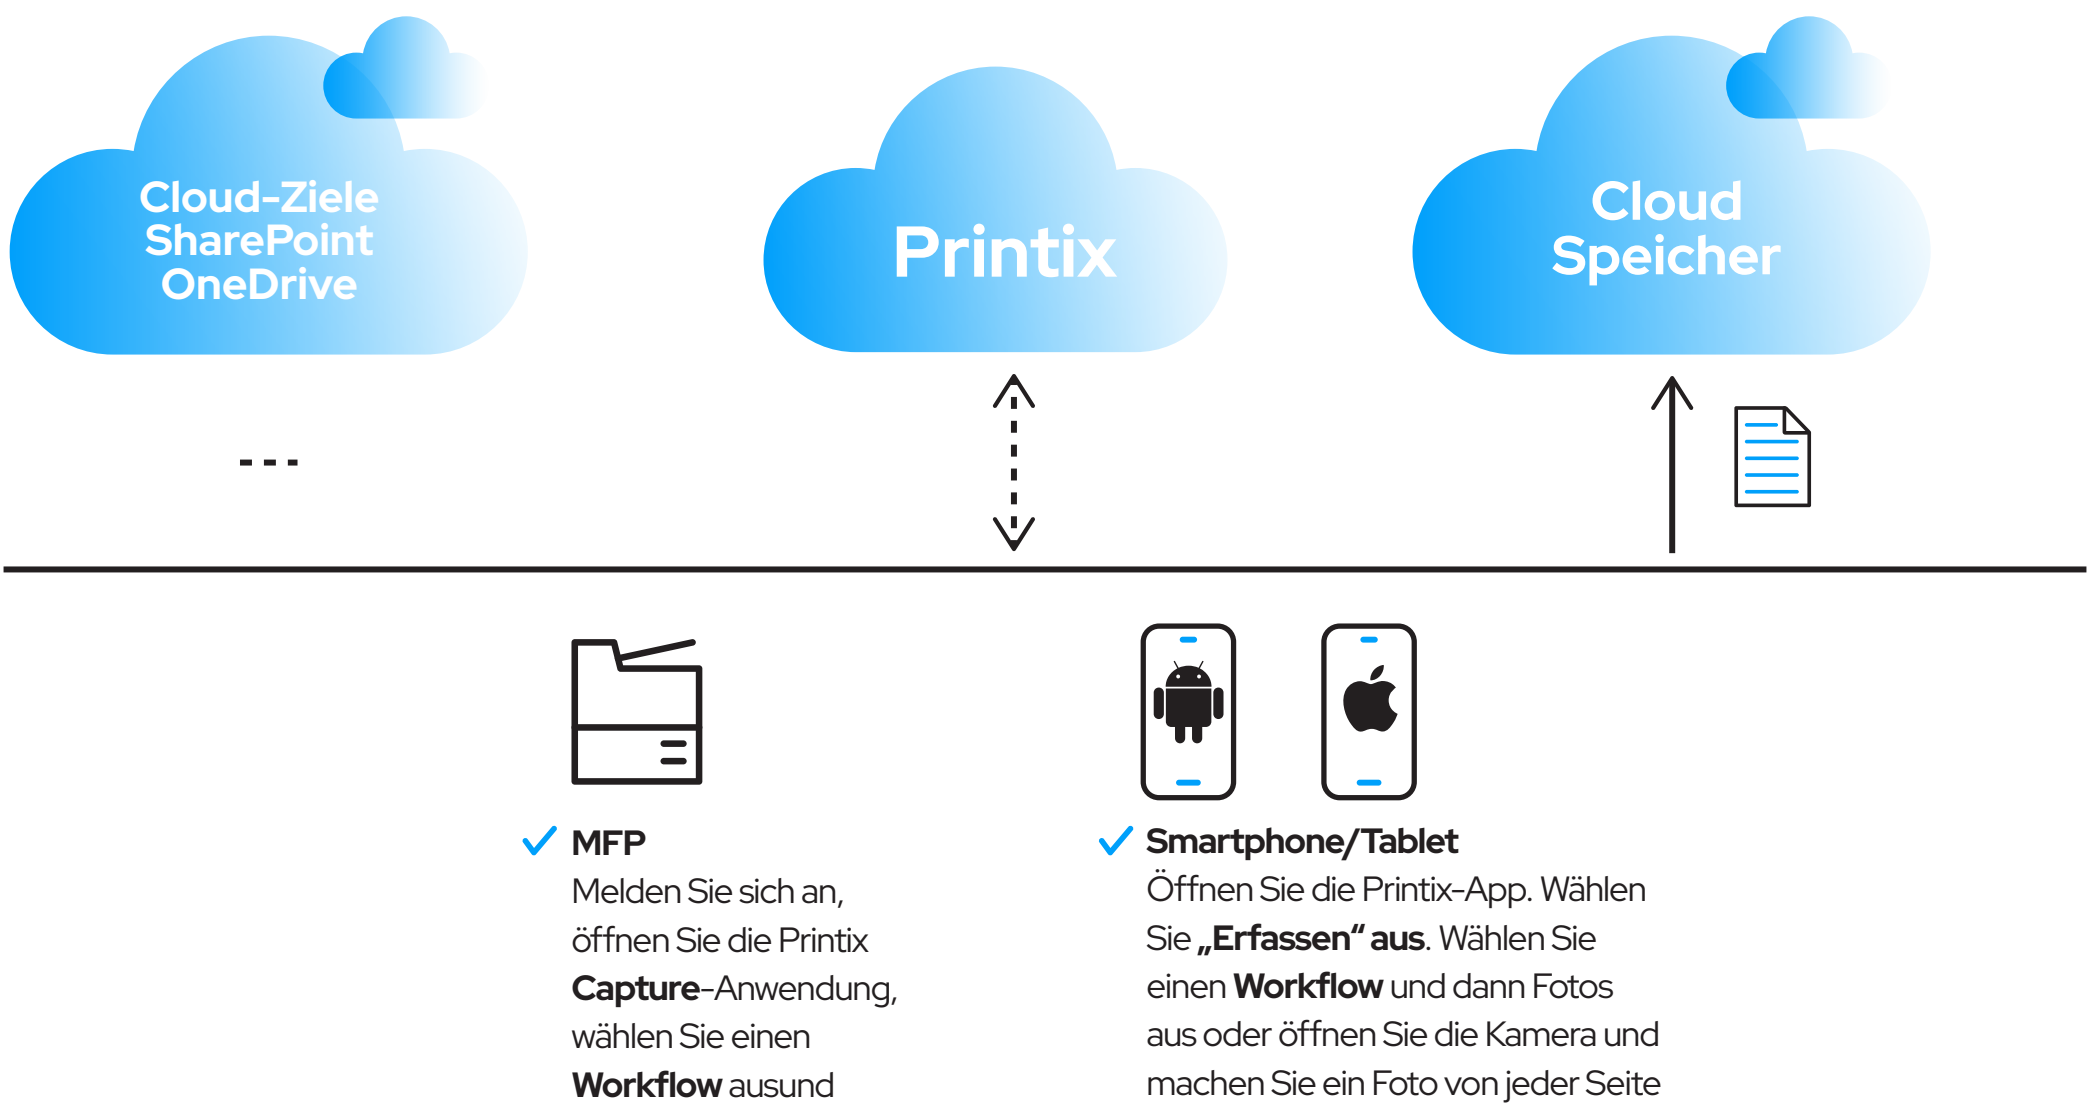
Cloud-Ziele
SharePoint
OneDrive

Printix

Cloud
Speicher

...

MFP
Melden Sie sich an, öffnen Sie die Printix Capture-Anwendung, wählen Sie einen Workflow ausund

Smartphone/Tablet
Öffnen Sie die Printix-App. Wählen Sie „Erfassen“ aus. Wählen Sie einen Workflow und dann Fotos aus oder öffnen Sie die Kamera und machen Sie ein Foto von jeder Seite